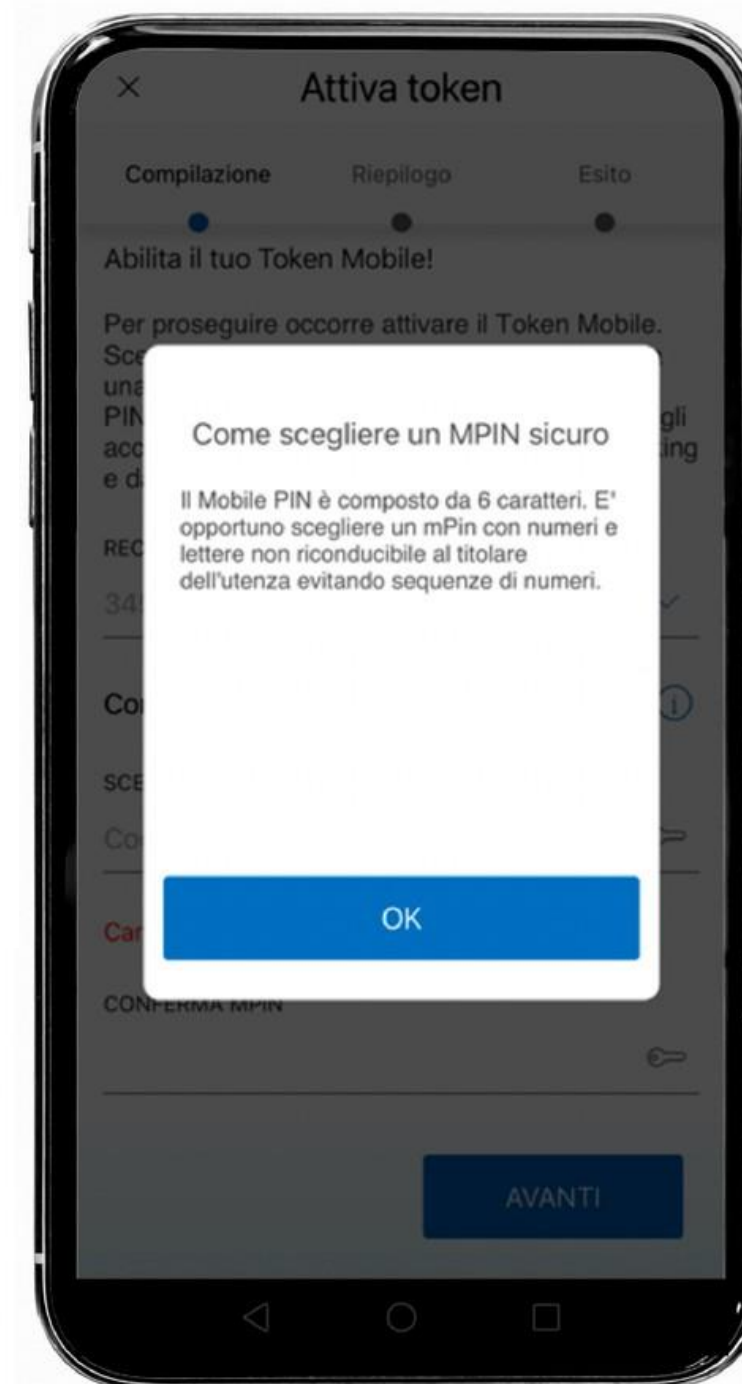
×

Attiva token

Compilazione Riepilogo Esito

Abilita il tuo Token Mobile!

Per proseguire occorre attivare il Token Mobile. Sce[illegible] una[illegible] PIN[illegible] gli acc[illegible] ing e d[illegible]

REC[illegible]

34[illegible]

Co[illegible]

SCE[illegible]

Co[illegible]

Ca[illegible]

Come scegliere un MPIN sicuro

Il Mobile PIN è composto da 6 caratteri. E' opportuno scegliere un mPin con numeri e lettere non riconducibile al titolare dell'utenza evitando sequenze di numeri.

OK

CONFERMA MPIN

AVANTI